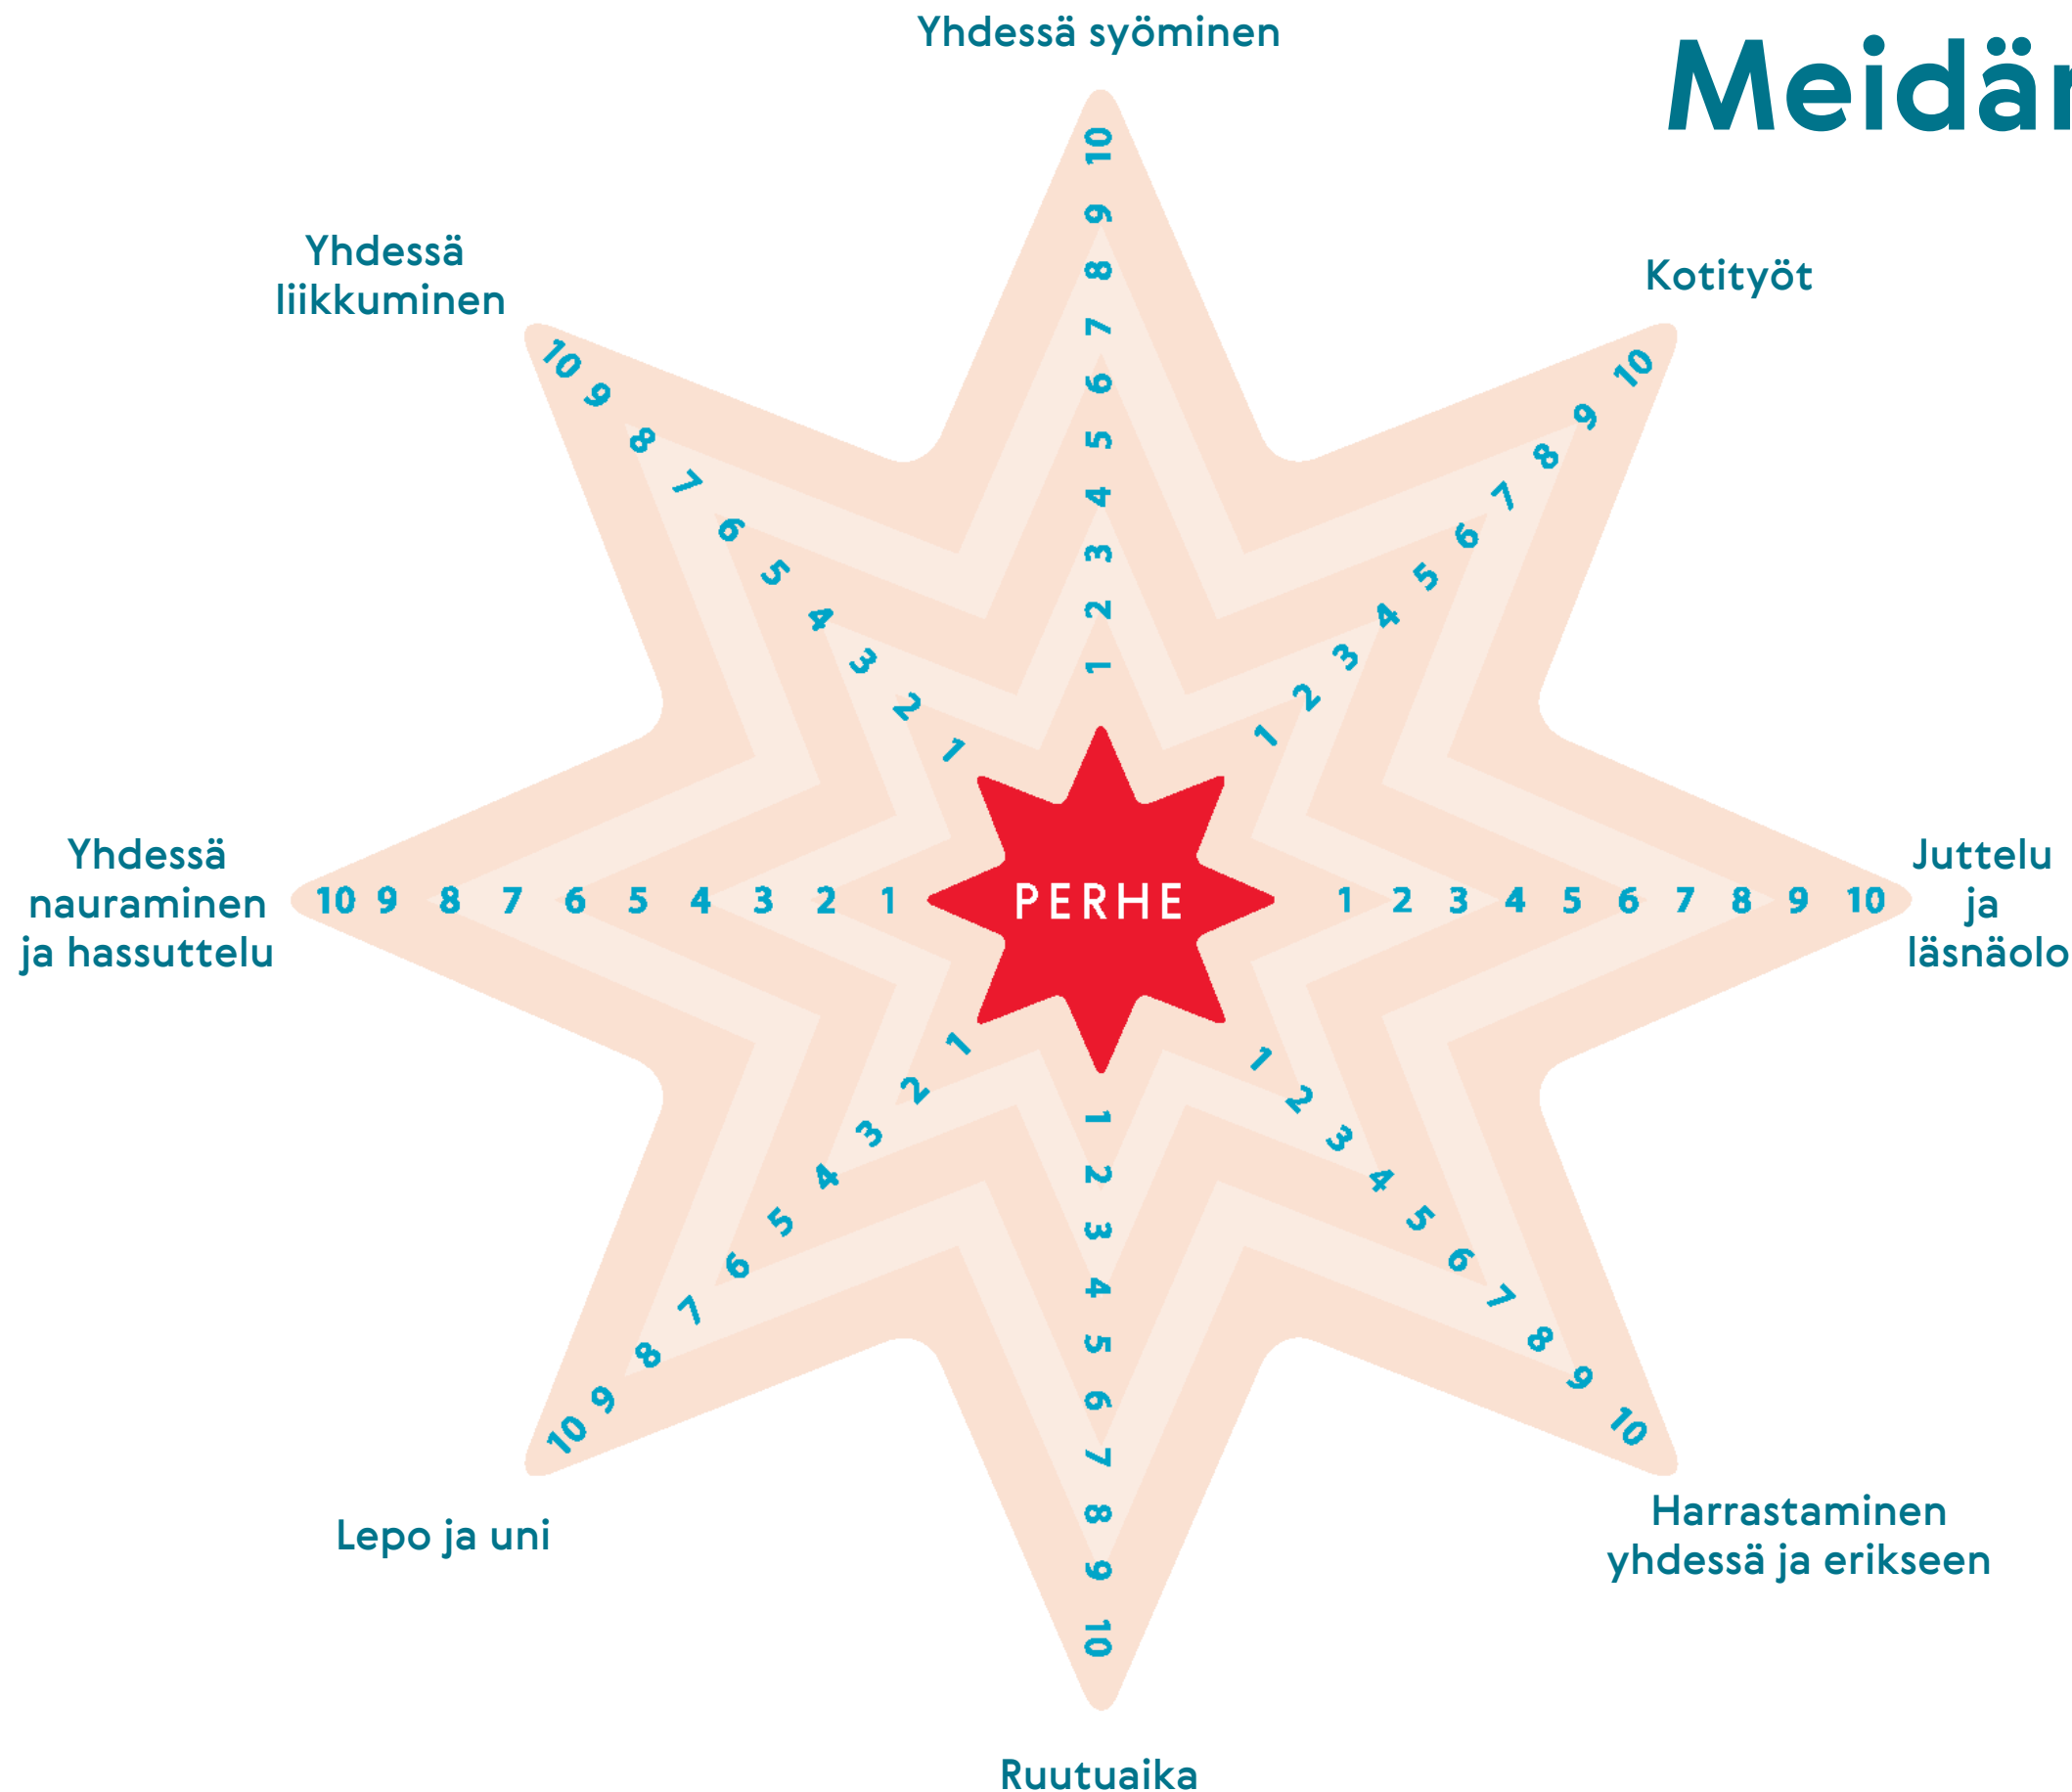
Meidän

Yhdessä syöminen

10 9 8 7 6 5 4 3 2 1

Kotityöt

10 9 8 7 6 5 4 3 2 1

Yhdessä liikkuminen

10 9 8 7 6 5 4 3 2 1

Yhdessä nauraminen ja hassuttelu

10 9 8 7 6 5 4 3 2 1

PERHE

1 2 3 4 5 6 7 8 9 10

Juttelu ja läsnäolo

1 2 3 4 5 6 7 8 9 10

Harrastaminen yhdessä ja erikseen

1 2 3 4 5 6 7 8 9 10

Ruutuaika

1 2 3 4 5 6 7 8 9 10

Lepo ja uni